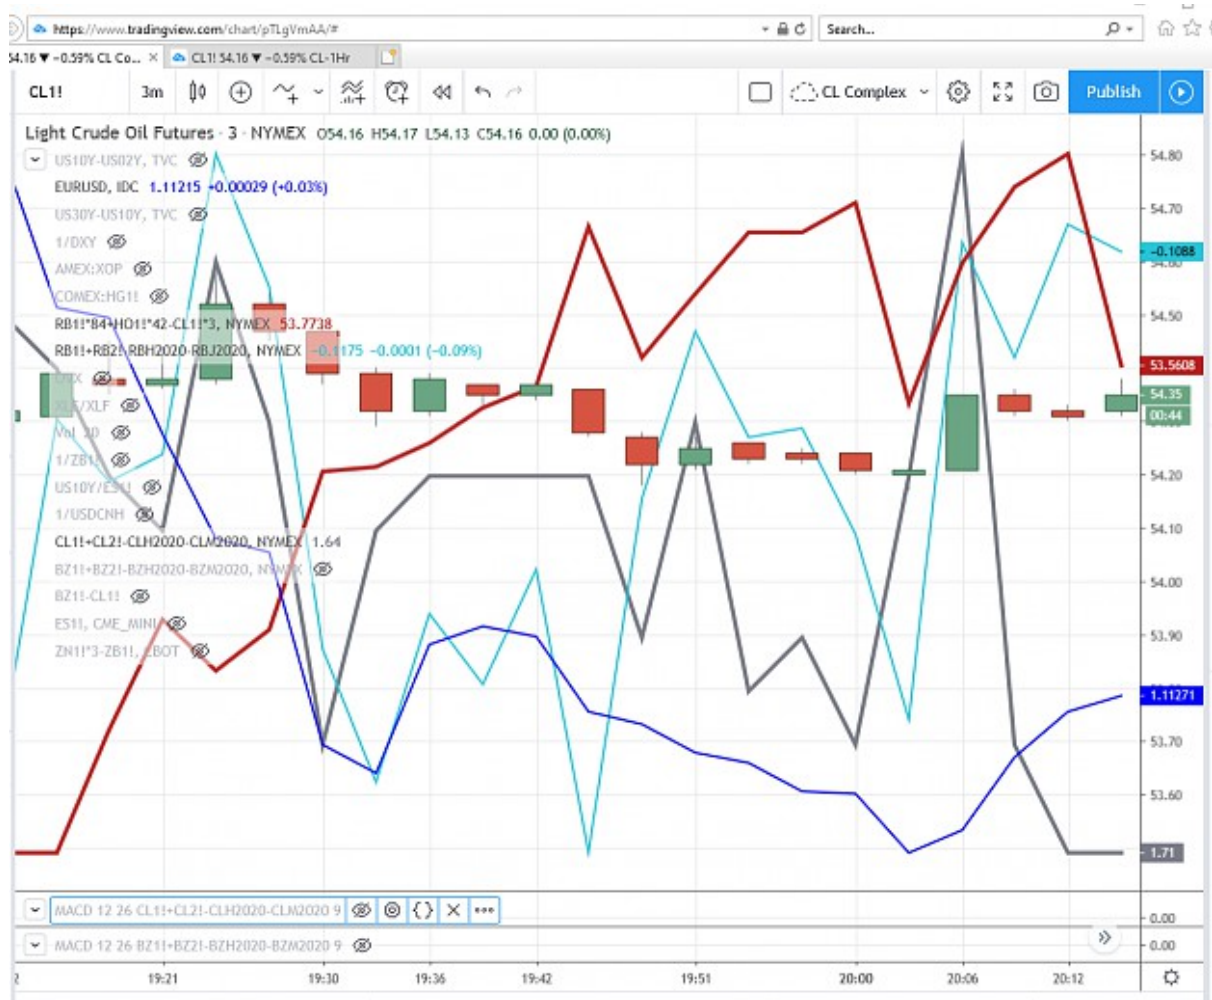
https://www.tradingview.com/chart/pTLgVmAA/#

Search...

54.16 ▼ −0.59% CL Co... ×

CL1! 54.16 ▼ −0.59% CL-1Hr

CL1!

3m

CL Complex

Publish

Light Crude Oil Futures · 3 · NYMEX O54.16 H54.17 L54.13 C54.16 0.00 (0.00%)

US10Y-US02Y, TVC

EURUSD, IDC 1.11215 −0.00029 (−0.03%)

US30Y-US10Y, TVC

1/DXY

AMEX:XOP

COMEX:HG1!

RB1!*84+HO1!*42-CL1!*3, NYMEX 53.7738

RB1!+RB2!-RBH2020-RBJ2020, NYMEX −0.1175 −0.0001 (−0.09%)

DJX

XLE/XLF

Vol 30

1/ZB1!

US10Y/ES1!

1/USDCNH

CL1!+CL2!-CLH2020-CLM2020, NYMEX 1.64

BZ1!+BZ2!-BZH2020-BZM2020, NYMEX

BZ1!-CL1!

ES1!, CME_MINI

ZN1!*3-ZB1!, CBOT

54.80

54.70

−0.1088

54.50

53.5608

54.35

00:44

54.20

54.10

54.00

53.90

1.11271

53.70

53.60

1.71

MACD 12 26 CL1!+CL2!-CLH2020-CLM2020 9

0.00

MACD 12 26 BZ1!+BZ2!-BZH2020-BZM2020 9

0.00

19:21

19:30

19:36

19:42

19:51

20:00

20:06

20:12